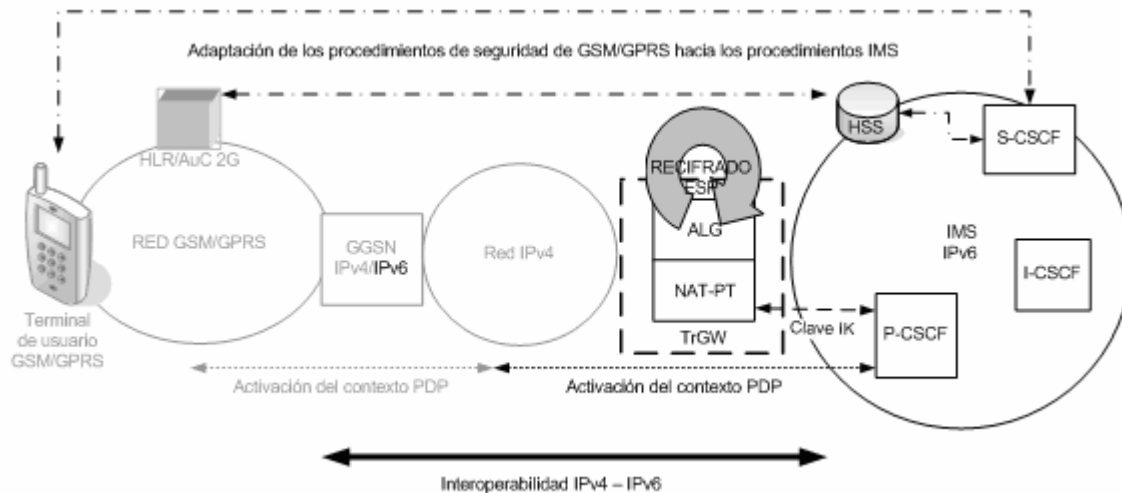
Adaptación de los procedimientos de seguridad de GSM/GPRS hacia los procedimientos IMS

HLR/AuC 2G

HSS

S-CSCF

RECIFRADO ESP

RED GSM/GPRS

GGSN IPv4/IPv6

Red IPv4

ALG

NAT-PT

TrGW

IMS IPv6

I-CSCF

Terminal de usuario GSM/GPRS

Clave IK

P-CSCF

Activación del contexto PDP

Activación del contexto PDP

Interoperabilidad IPv4 – IPv6